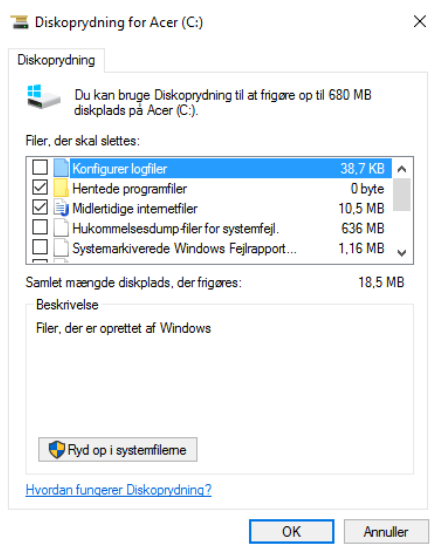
Diskoprydning for Acer (C:)

×

Diskoprydning

Du kan bruge Diskoprydning til at frigøre op til 680 MB diskplads på Acer (C:).

Filer, der skal slettes:

| | | |
|---|---|---|
| ☐ | Konfigurer logfiler | 38,7 KB |
| ☑ | Hentede programfiler | 0 byte |
| ☑ | Midlertidige internetfiler | 10,5 MB |
| ☐ | Hukommelsesdump-filer for systemfejl. | 636 MB |
| ☐ | Systemarkiverede Windows Fejlrapport... | 1,16 MB |

Samlet mængde diskplads, der frigøres: 18,5 MB

Beskrivelse

Filer, der er oprettet af Windows

Ryd op i systemfilerne

Hvordan fungerer Diskoprydning?

OK

Annuller